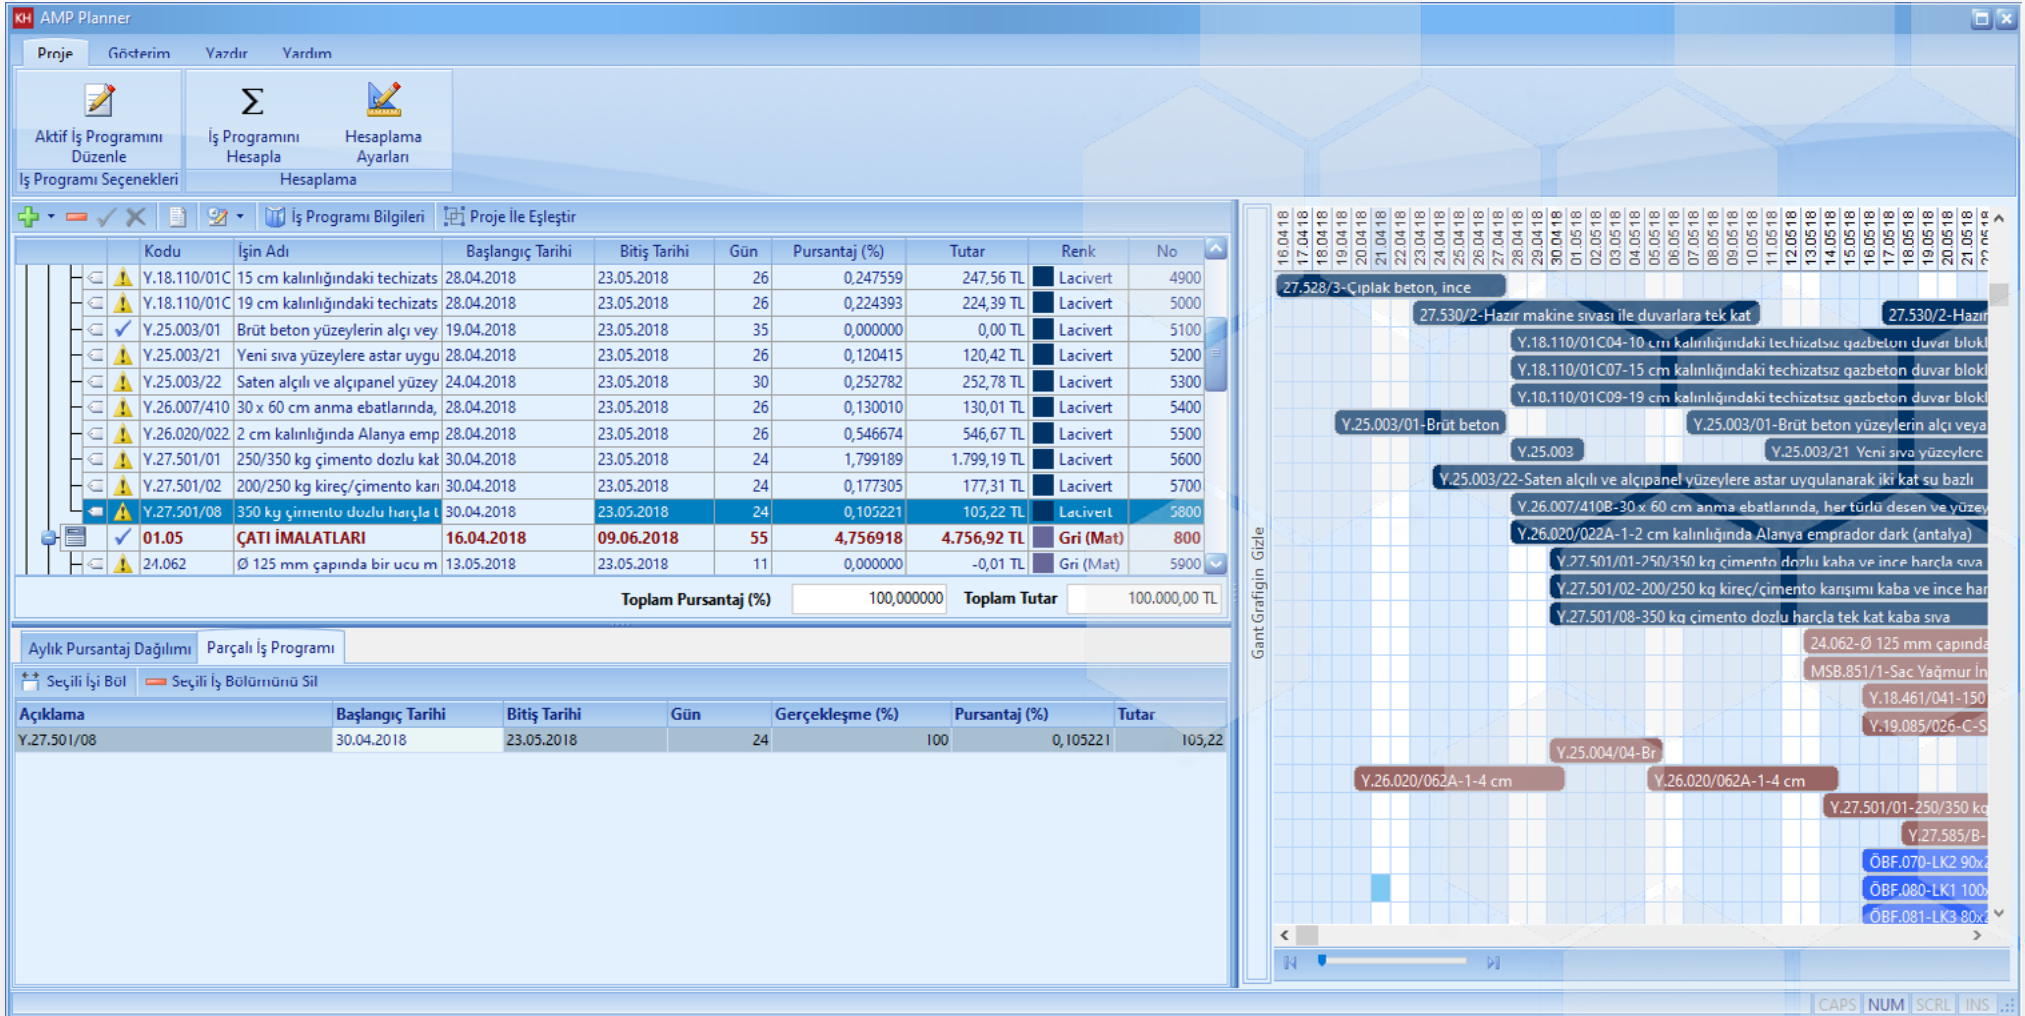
AMP Planner

Proje Gösterim Yazdır Yardım

Aktif İş Programını Düzenle
İş Programı Seçenekleri
İş Programını Hesapla
Hesaplama Ayarları
Hesaplama

İş Programı Bilgileri Proje İle Eşleştir

| Kodu | İşin Adı | Başlangıç Tarihi | Bitiş Tarihi | Gün | Pursantaj (%) | Tutar | Renk | No |
|---|---|---|---|---|---|---|---|---|
| Y.18.110/01C | 15 cm kalınlığındaki techizats | 28.04.2018 | 23.05.2018 | 26 | 0,247559 | 247,56 TL | Lacivert | 4900 |
| Y.18.110/01C | 19 cm kalınlığındaki techizats | 28.04.2018 | 23.05.2018 | 26 | 0,224393 | 224,39 TL | Lacivert | 5000 |
| Y.25.003/01 | Brüt beton yüzeylerin alçı vey | 19.04.2018 | 23.05.2018 | 35 | 0,000000 | 0,00 TL | Lacivert | 5100 |
| Y.25.003/21 | Yeni sıva yüzeylere astar uygu | 28.04.2018 | 23.05.2018 | 26 | 0,120415 | 120,42 TL | Lacivert | 5200 |
| Y.25.003/22 | Saten alçılı ve alçıpanel yüzey | 24.04.2018 | 23.05.2018 | 30 | 0,252782 | 252,78 TL | Lacivert | 5300 |
| Y.26.007/410 | 30 x 60 cm anma ebatlarında, | 28.04.2018 | 23.05.2018 | 26 | 0,130010 | 130,01 TL | Lacivert | 5400 |
| Y.26.020/022 | 2 cm kalınlığında Alanya emp | 28.04.2018 | 23.05.2018 | 26 | 0,546674 | 546,67 TL | Lacivert | 5500 |
| Y.27.501/01 | 250/350 kg çimento dozlu kal | 30.04.2018 | 23.05.2018 | 24 | 1,799189 | 1.799,19 TL | Lacivert | 5600 |
| Y.27.501/02 | 200/250 kg kireç/çimento karı | 30.04.2018 | 23.05.2018 | 24 | 0,177305 | 177,31 TL | Lacivert | 5700 |
| Y.27.501/08 | 350 kg çimento dozlu harçla t | 30.04.2018 | 23.05.2018 | 24 | 0,105221 | 105,22 TL | Lacivert | 5800 |
| 01.05 | ÇATI İMALATLARI | 16.04.2018 | 09.06.2018 | 55 | 4,756918 | 4.756,92 TL | Gri (Mat) | 800 |
| 24.062 | Ø 125 mm çapında bir ucu m | 13.05.2018 | 23.05.2018 | 11 | 0,000000 | -0,01 TL | Gri (Mat) | 5900 |

Toplam Pursantaj (%) 100,000000 Toplam Tutar 100.000,00 TL

Aylık Pursantaj Dağılımı Parçalı İş Programı

Seçili İşi Böl Seçili İş Bölümünü Sil

| Açıklama | Başlangıç Tarihi | Bitiş Tarihi | Gün | Gerçekleşme (%) | Pursantaj (%) | Tutar |
|---|---|---|---|---|---|---|
| Y.27.501/08 | 30.04.2018 | 23.05.2018 | 24 | 100 | 0,105221 | 105,22 |

Gant Grafiğin Gizle

16.04.18 17.04.18 18.04.18 19.04.18 20.04.18 21.04.18 22.04.18 23.04.18 24.04.18 25.04.18 26.04.18 27.04.18 28.04.18 29.04.18 30.04.18 01.05.18 02.05.18 03.05.18 04.05.18 05.05.18 06.05.18 07.05.18 08.05.18 09.05.18 10.05.18 11.05.18 12.05.18 13.05.18 14.05.18 15.05.18 16.05.18 17.05.18 18.05.18 19.05.18 20.05.18 21.05.18

27.528/3-Çıplak beton, ince
27.530/2-Hazır makine sıvası ile duvarlara tek kat
27.530/2-Hazır
Y.18.110/01C04-10 cm kalınlığındaki techizatsız gazbeton duvar blokl
Y.18.110/01C07-15 cm kalınlığındaki techizatsız gazbeton duvar blokl
Y.18.110/01C09-19 cm kalınlığındaki techizatsız gazbeton duvar blokl
Y.25.003/01-Brüt beton
Y.25.003/01-Brüt beton yüzeylerin alçı veya
Y.25.003
Y.25.003/21 Yeni sıva yüzeylere
Y.25.003/22-Saten alçılı ve alçıpanel yüzeylere astar uygulanarak iki kat su bazlı
Y.26.007/410B-30 x 60 cm anma ebatlarında, her türlü desen ve yüzey
Y.26.020/022A-1-2 cm kalınlığında Alanya emprador dark (antalya)
Y.27.501/01-250/350 kg çimento dozlu kaba ve ince harçla sıva
Y.27.501/02-200/250 kg kireç/çimento karışımı kaba ve ince har
Y.27.501/08-350 kg çimento dozlu harçla tek kat kaba sıva
24.062-Ø 125 mm çapında
MSB.851/1-Sac Yağmur İn
Y.18.461/041-150
Y.19.085/026-C-S
Y.25.004/04-Br
Y.26.020/062A-1-4 cm
Y.26.020/062A-1-4 cm
Y.27.501/01-250/350 kg
Y.27.585/B-
ÖBF.070-LK2 90x
ÖBF.080-LK1 100
ÖBF.081-LK3 80x

CAPS NUM SCRL INS